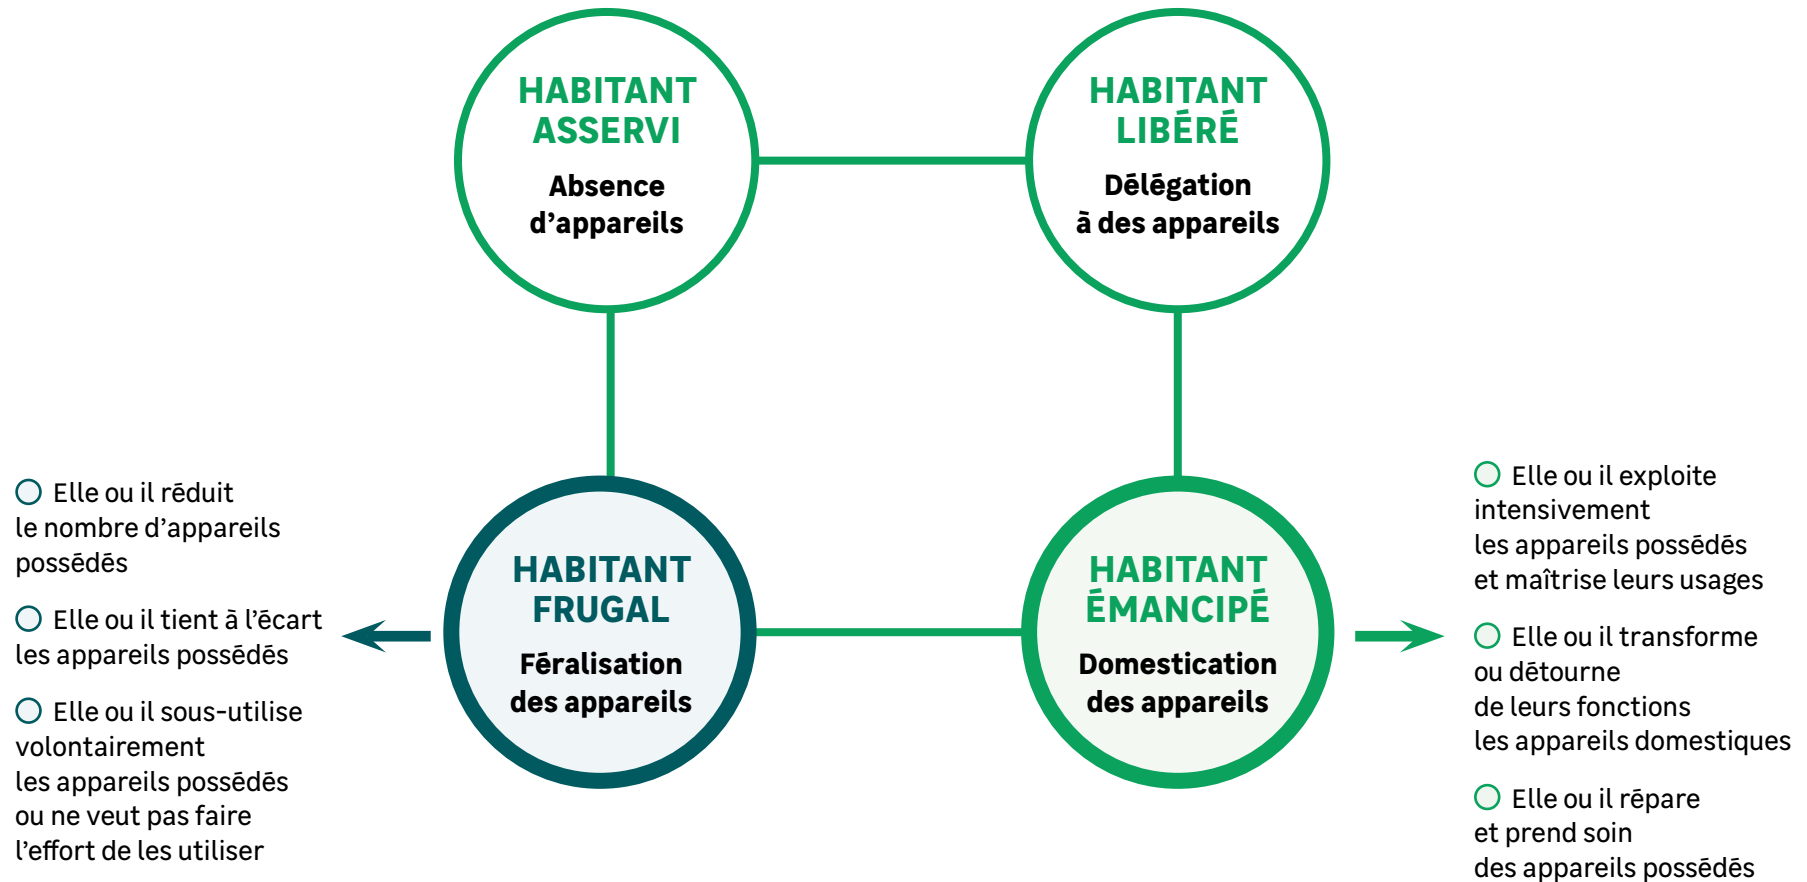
HABITANT ASSERVI
Absence d'appareils

HABITANT LIBÉRÉ
Délégation à des appareils

Elle ou il réduit le nombre d'appareils possédés

Elle ou il tient à l'écart les appareils possédés

Elle ou il sous-utilise volontairement les appareils possédés ou ne veut pas faire l'effort de les utiliser

HABITANT FRUGAL
Féralisation des appareils

HABITANT ÉMANCIPÉ
Domestication des appareils

Elle ou il exploite intensivement les appareils possédés et maîtrise leurs usages

Elle ou il transforme ou détourne de leurs fonctions les appareils domestiques

Elle ou il répare et prend soin des appareils possédés